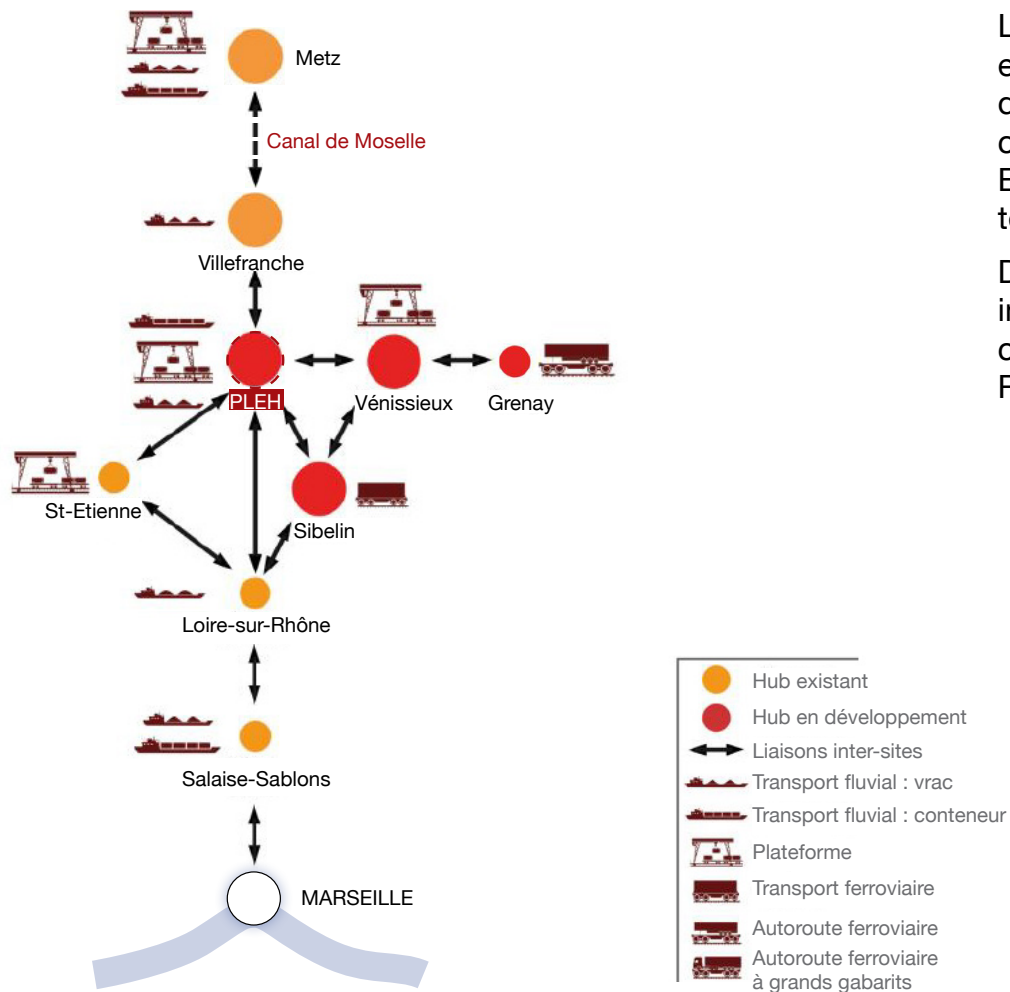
Metz

Canal de Moselle

Villefranche

PLEH

Vénissieux

Grenay

St-Etienne

Sibelin

Loire-sur-Rhône

Salaise-Sablons

MARSEILLE

Hub existant
Hub en développement
Liaisons inter-sites
Transport fluvial : vrac
Transport fluvial : conteneur
Plateforme
Transport ferroviaire
Autoroute ferroviaire
Autoroute ferroviaire à grands gabarits

L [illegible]
e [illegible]
c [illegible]
c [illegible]
E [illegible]
t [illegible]

D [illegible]
i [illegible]
c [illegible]
F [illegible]